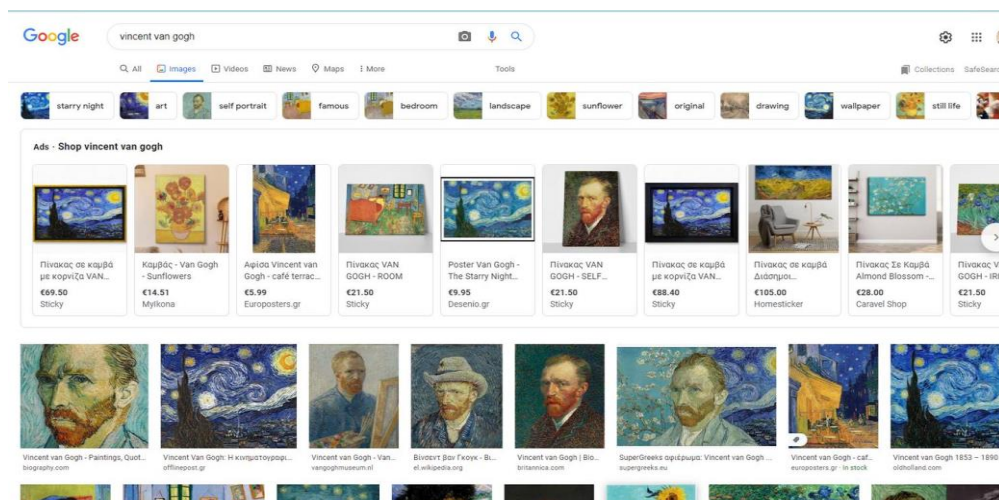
Google

vincent van gogh

All Images Videos News Maps More Tools

Collections SafeSearch

starry night art self portrait famous bedroom landscape sunflower original drawing wallpaper still life

Ads · Shop vincent van gogh

Πίνακας σε καμβά με κορνίζα VAN... €69.50 Sticky

Καμβάς - Van Gogh - Sunflowers €14.51 Mylkona

Αφίσα Vincent van Gogh - café terrac... €5.99 Europosters.gr

Πίνακας VAN GOGH - ROOM €21.50 Sticky

Poster Van Gogh - The Starry Night... €9.95 Desenio.gr

Πίνακας VAN GOGH - SELF... €21.50 Sticky

Πίνακας σε καμβά με κορνίζα VAN... €88.40 Sticky

Πίνακας σε καμβά Διάσημοι... €105.00 Homesticker

Πίνακας Σε Καμβά Almond Blossom -... €28.00 Caravel Shop

Πίνακας V GOGH - IR €21.50 Sticky

Vincent van Gogh - Paintings, Quot... biography.com

Vincent Van Gogh: Η κινηματογραφι... offlinepost.gr

Vincent van Gogh - Van Gogh ... vangoghmuseum.nl

Βίνσεντ βαν Γκογκ - Βι... el.wikipedia.org

Vincent van Gogh | Bio... britannica.com

SuperGreeks αφιέρωμα: Vincent van Gogh ... supergreeks.eu

Vincent van Gogh - caf... europosters.gr · In stock

Vincent van Gogh 1853 – 1890 oldholland.com